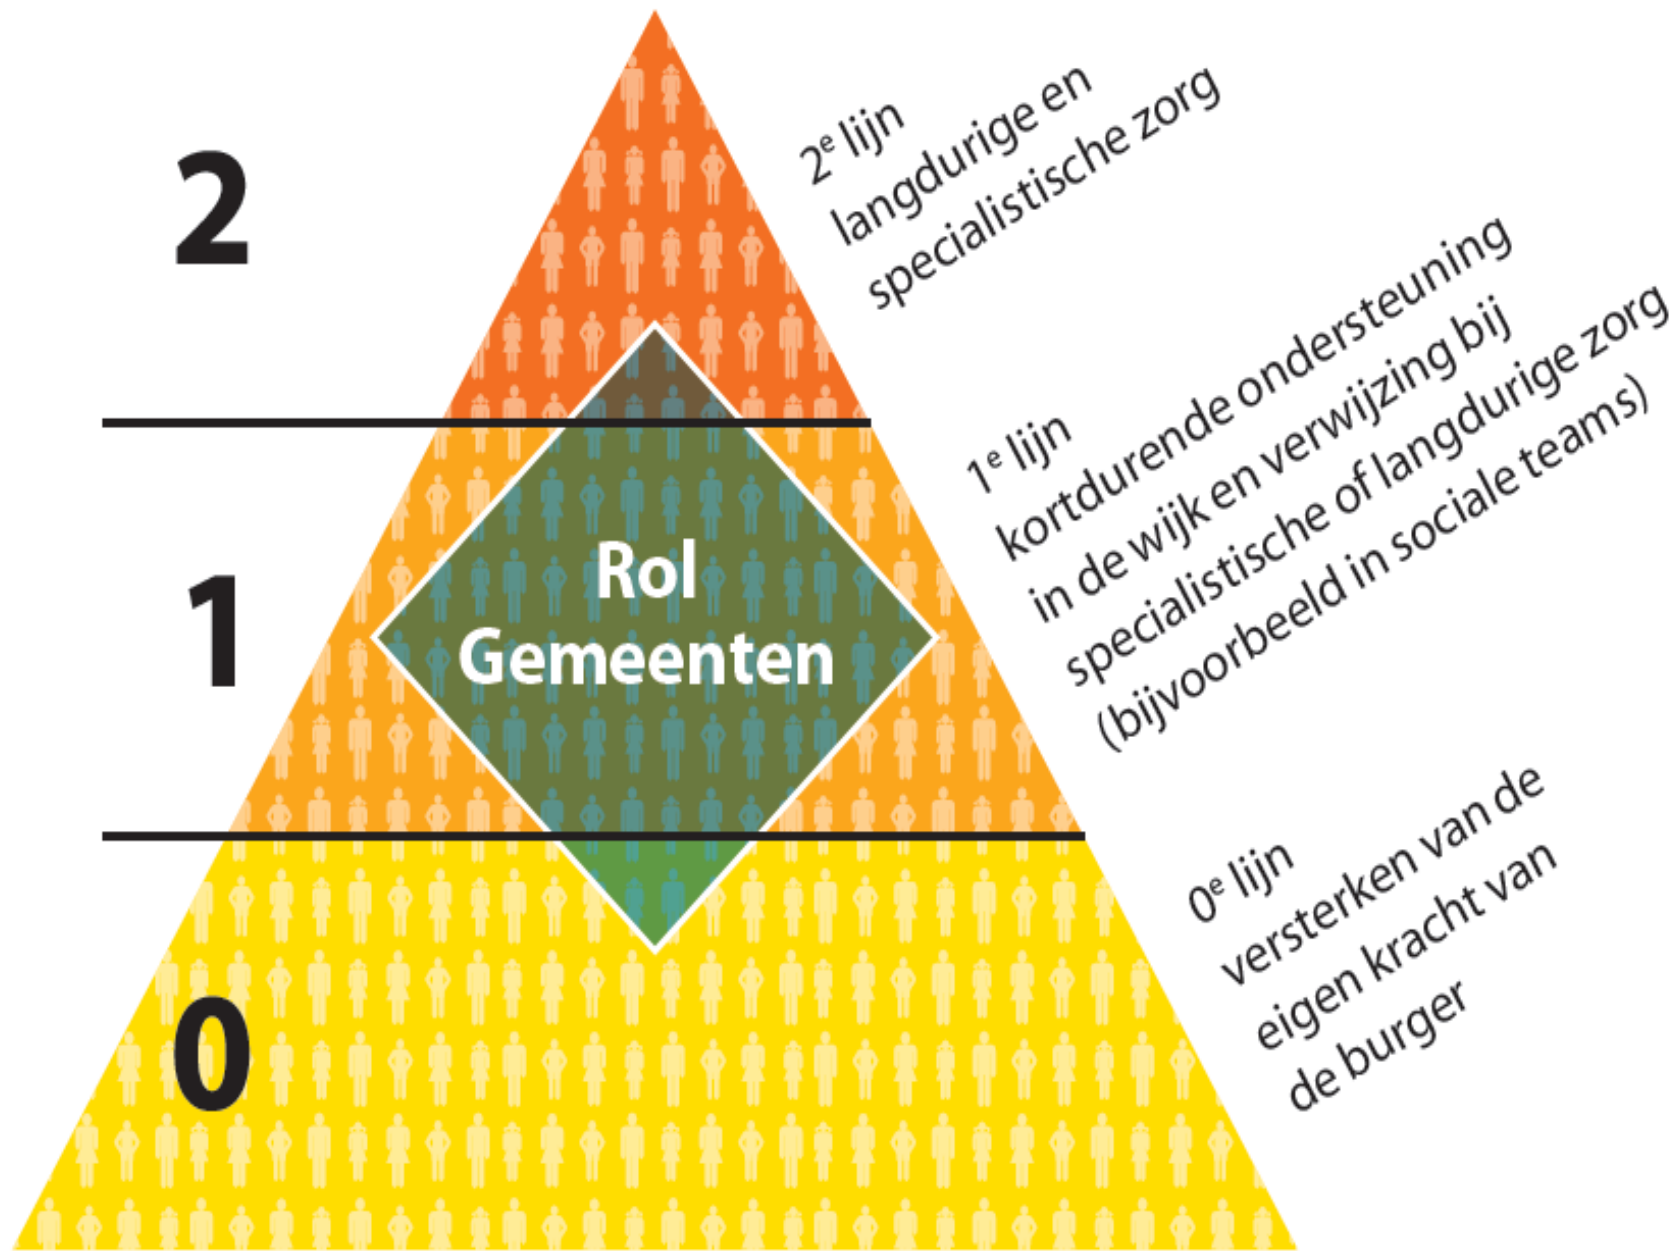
2

$2^e$ lijn
langdurige en
specialistische zorg

1

Rol
Gemeenten

$1^e$ lijn
kortdurende ondersteuning
in de wijk en verwijzing bij
specialistische of langdurige zorg
(bijvoorbeeld in sociale teams)

0

$0^e$ lijn
versterken van de
eigen kracht van
de burger